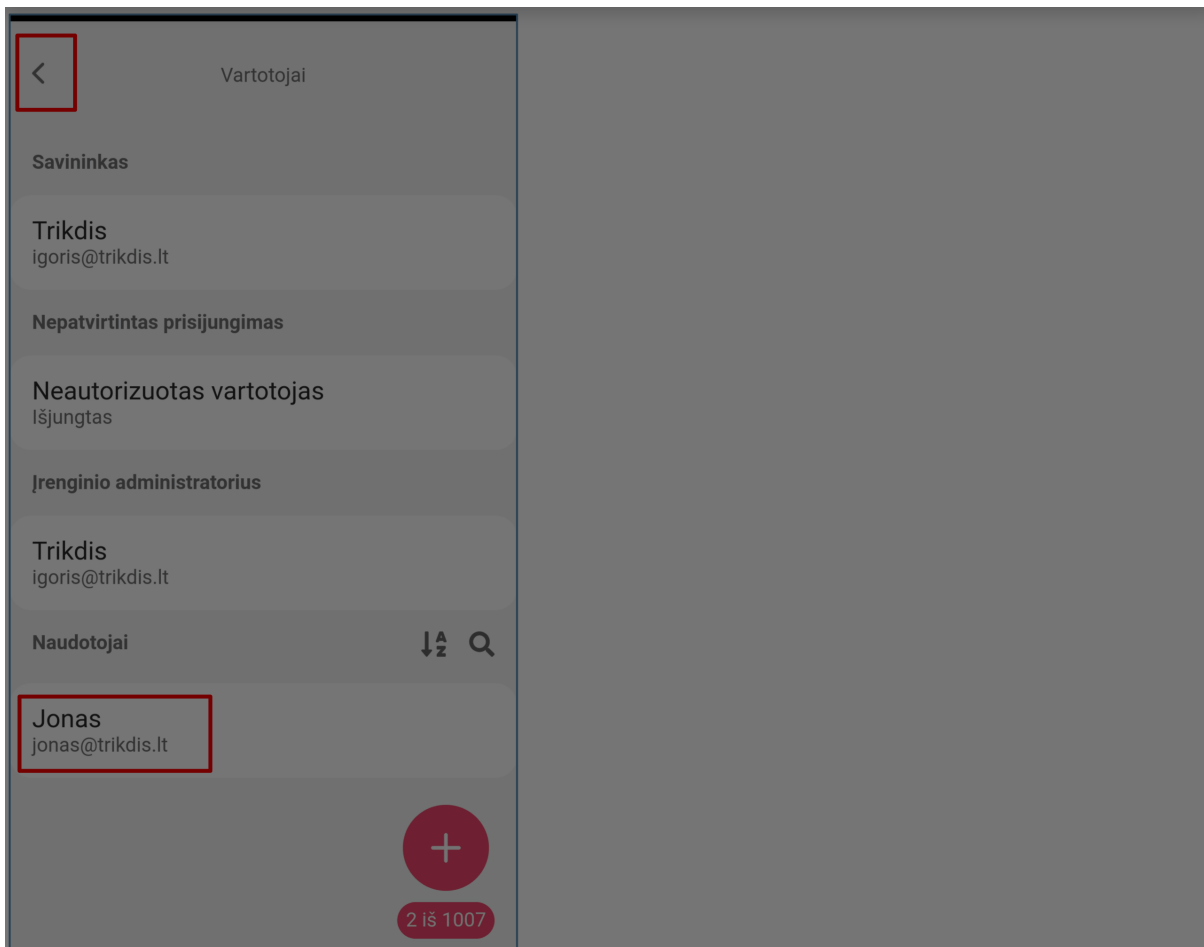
Vartotojai

Savininkas

Trikdis
igoris@trikdis.lt

Nepatvirtintas prisijungimas

Neautorizuotas vartotojas
Išjungtas

Įrenginio administratorius

Trikdis
igoris@trikdis.lt

Naudotojai

Jonas
jonas@trikdis.lt

+

2 iš 1007